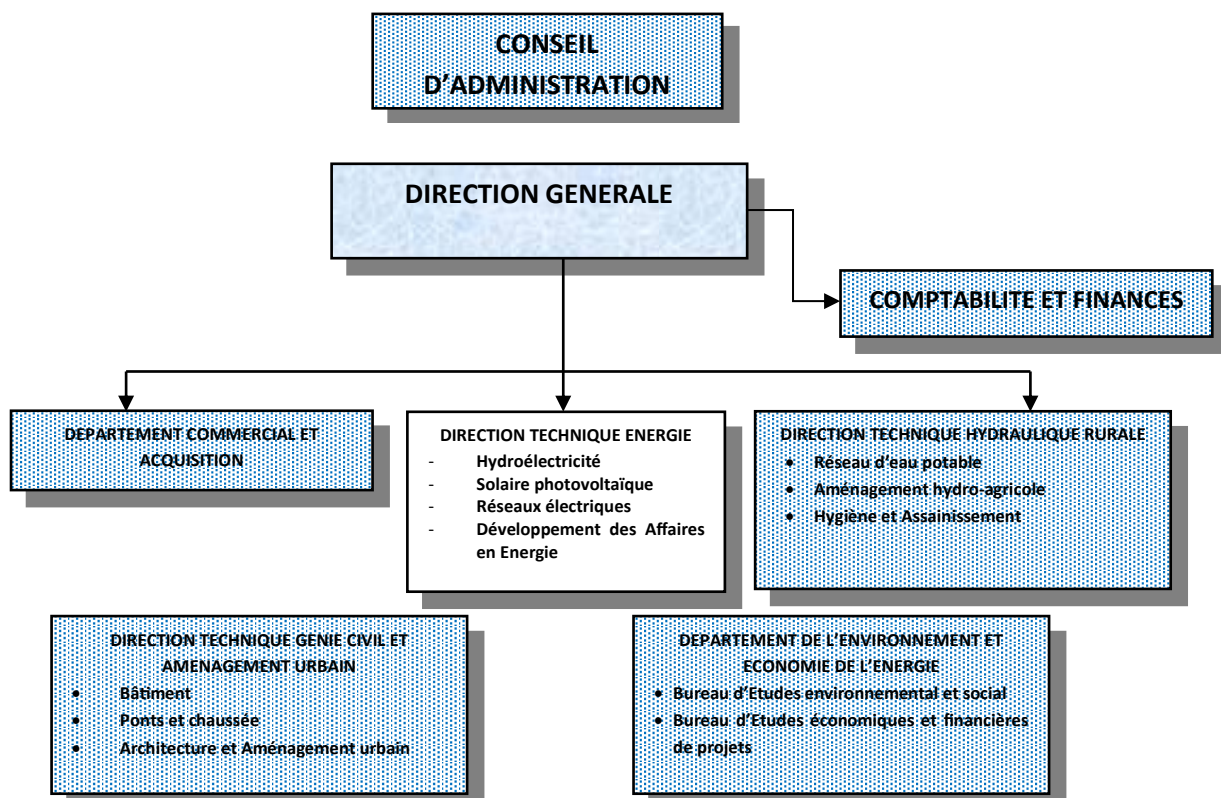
CONSEIL D'ADMINISTRATION

DIRECTION GENERALE

COMPTABILITE ET FINANCES

DEPARTEMENT COMMERCIAL ET ACQUISITION

DIRECTION TECHNIQUE ENERGIE
- Hydroélectricité
- Solaire photovoltaïque
- Réseaux électriques
- Développement des Affaires en Energie

DIRECTION TECHNIQUE HYDRAULIQUE RURALE
• Réseau d'eau potable
• Aménagement hydro-agricole
• Hygiène et Assainissement

DIRECTION TECHNIQUE GENIE CIVIL ET AMENAGEMENT URBAIN
• Bâtiment
• Ponts et chaussée
• Architecture et Aménagement urbain

DEPARTEMENT DE L'ENVIRONNEMENT ET ECONOMIE DE L'ENERGIE
• Bureau d'Etudes environnemental et social
• Bureau d'Etudes économiques et financières de projets